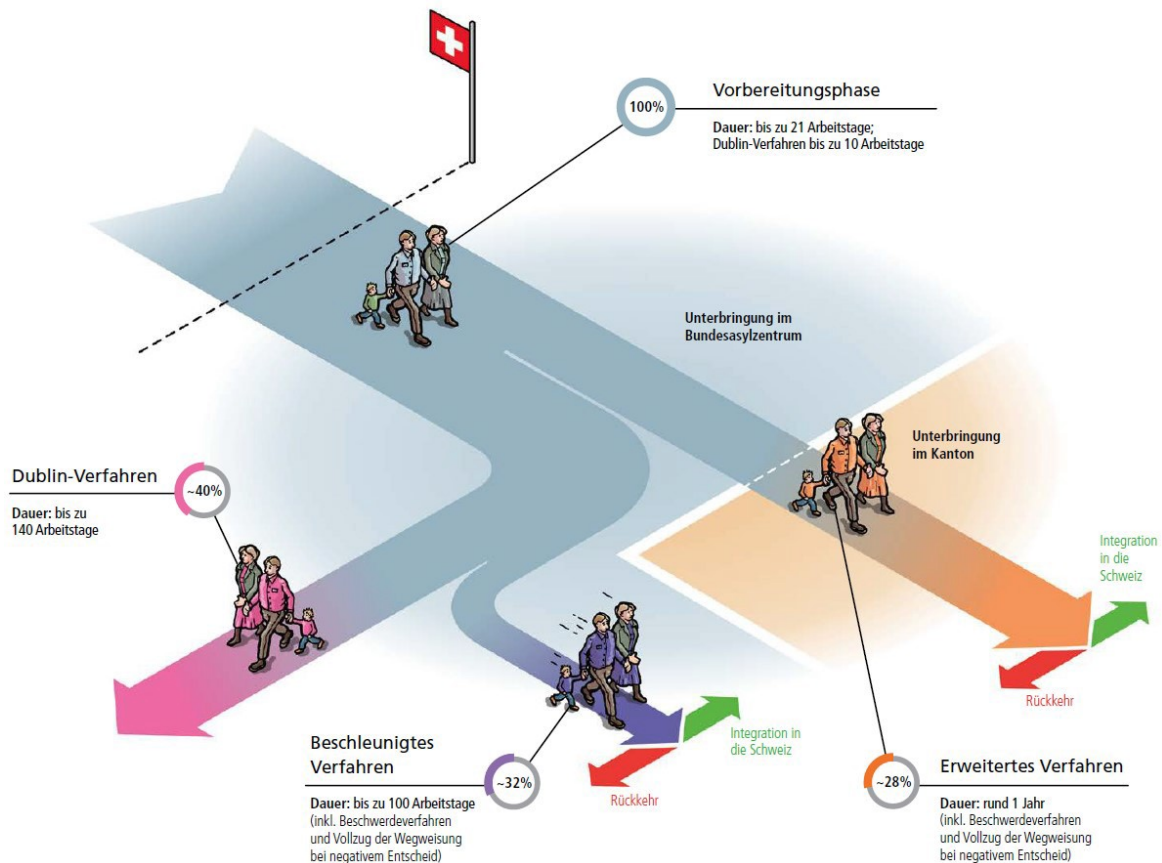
Vorbereitungsphase

100%

Dauer: bis zu 21 Arbeitstage; Dublin-Verfahren bis zu 10 Arbeitstage

Unterbringung im Bundesasylzentrum

Unterbringung im Kanton

Dublin-Verfahren

~40%

Dauer: bis zu 140 Arbeitstage

Integration in die Schweiz

Rückkehr

Integration in die Schweiz

Rückkehr

Beschleunigtes Verfahren

~32%

Dauer: bis zu 100 Arbeitstage (inkl. Beschwerdeverfahren und Vollzug der Wegweisung bei negativem Entscheid)

~28%

Erweitertes Verfahren

Dauer: rund 1 Jahr (inkl. Beschwerdeverfahren und Vollzug der Wegweisung bei negativem Entscheid)